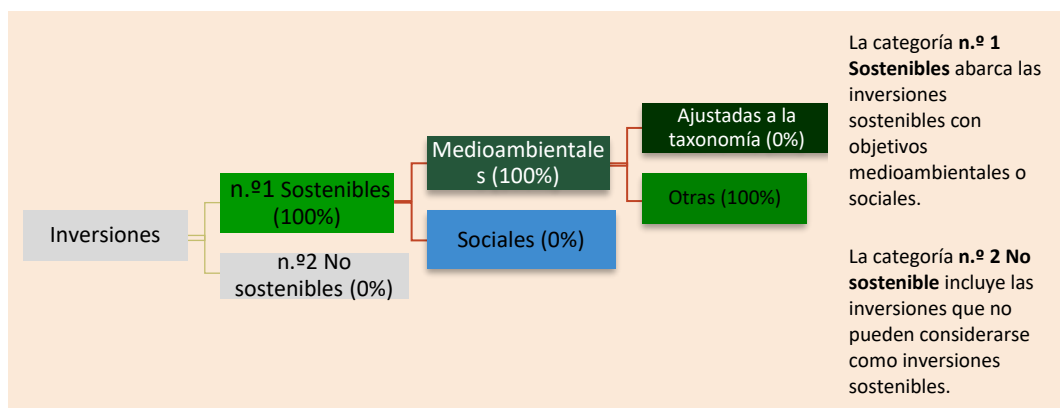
Inversiones

n.º1 Sostenibles (100%)

n.º2 No sostenibles (0%)

Medioambientales (100%)

Sociales (0%)

Ajustadas a la taxonomía (0%)

Otras (100%)

La categoría **n.º 1 Sostenibles** abarca las inversiones sostenibles con objetivos medioambientales o sociales.

La categoría **n.º 2 No sostenible** incluye las inversiones que no pueden considerarse como inversiones sostenibles.